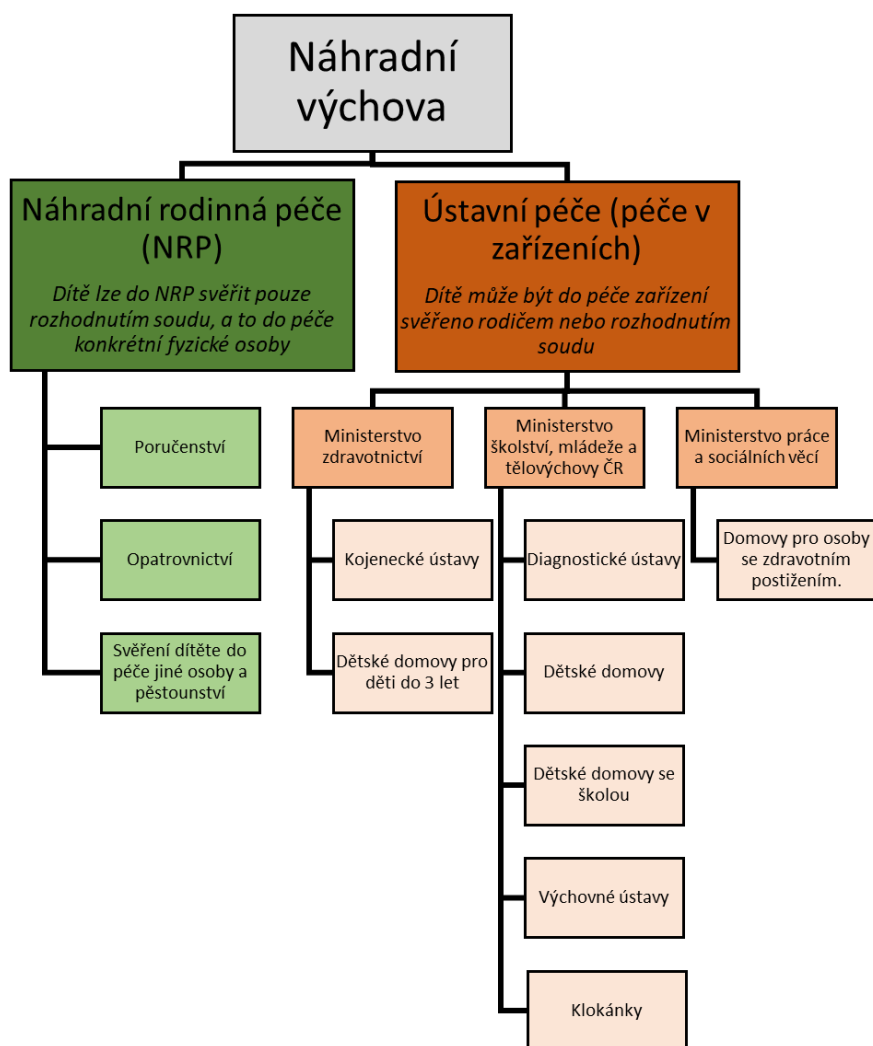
Náhradní výchova

Náhradní rodinná péče (NRP)

Dítě lze do NRP svěřit pouze rozhodnutím soudu, a to do péče konkrétní fyzické osoby

Poručenství

Opatrovnictví

Svěření dítěte do péče jiné osoby a pěstounství

Ústavní péče (péče v zařízeních)

Dítě může být do péče zařízení svěřeno rodičem nebo rozhodnutím soudu

Ministerstvo zdravotnictví

Kojenecké ústavy

Dětské domovy pro děti do 3 let

Ministerstvo školství, mládeže a tělovýchovy ČR

Diagnostické ústavy

Dětské domovy

Dětské domovy se školou

Výchovné ústavy

Klokánky

Ministerstvo práce a sociálních věcí

Domovy pro osoby se zdravotním postižením.